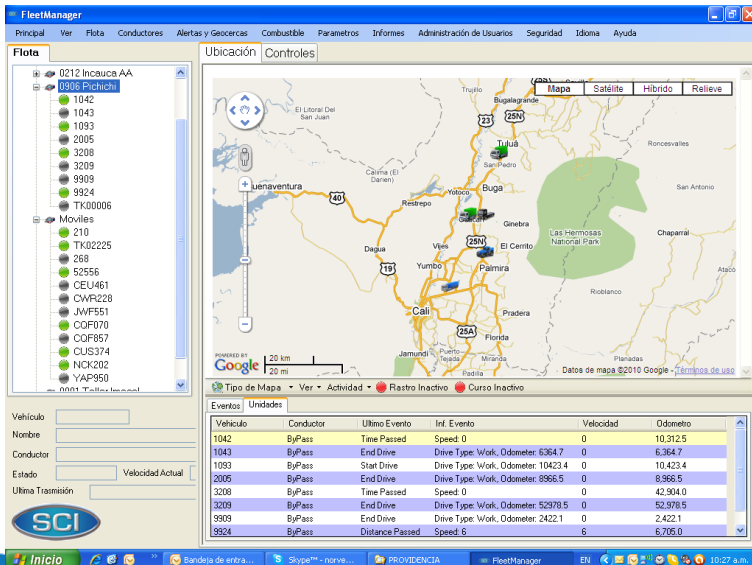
FleetManager

Principal Ver Flota Conductores Alertas y Geocercas Combustible Parametros Informes Administración de Usuarios Seguridad Idioma Ayuda

Flota

0212 Incauca AA
0906 Pichichi
1042
1043
1093
2005
3208
3209
9909
9924
TK00006
Moviles
210
TK02225
268
52556
CEU461
CWR228
JWF551
CQF070
CQF857
CUS374
NCK202
YAP950
0001 Taller Ingeol

Vehículo
Nombre
Conductor
Estado
Velocidad Actual
Ultima Trasmisión

SCI

Ubicación Controles

Mapa Satélite Híbrido Relieve

Trujillo Bugalagrande Tuluá San Juan Roncesvalles San Pedro Buenaventura Calima (El Darien) Buga San Antonio Restrepo Yotoco Guacarí Ginebra Las Hermosas National Park Chaparral Dagua Vijes El Cerrito Yumbo Palmira Rioblanco Cali Pradera Florida Jamundí Puerto Tejada Miranda Planadas 23 25N 40 25N 19 25A

POWERED BY Google 20 km 20 mi Datos de mapa ©2010 Google - Términos de uso

Tipo de Mapa Ver Actividad Rastro Inactivo Curso Inactivo

Eventos Unidades

| Vehiculo | Conductor | Ultimo Evento | Inf. Evento | Velocidad | Odometro |
|---|---|---|---|---|---|
| 1042 | ByPass | Time Passed | Speed: 0 | 0 | 10,312.5 |
| 1043 | ByPass | End Drive | Drive Type: Work, Odometer: 6364.7 | 0 | 6,364.7 |
| 1093 | ByPass | Start Drive | Drive Type: Work, Odometer: 10423.4 | 0 | 10,423.4 |
| 2005 | ByPass | End Drive | Drive Type: Work, Odometer: 8966.5 | 0 | 8,966.5 |
| 3208 | ByPass | Time Passed | Speed: 0 | 0 | 42,904.0 |
| 3209 | ByPass | End Drive | Drive Type: Work, Odometer: 52978.5 | 0 | 52,978.5 |
| 9909 | ByPass | End Drive | Drive Type: Work, Odometer: 2422.1 | 0 | 2,422.1 |
| 9924 | ByPass | Distance Passed | Speed: 6 | 6 | 6,705.0 |

Inicio Bandeja de entra... Skype™ - norve... PROVIDENCIA FleetManager EN 10:27 a.m.